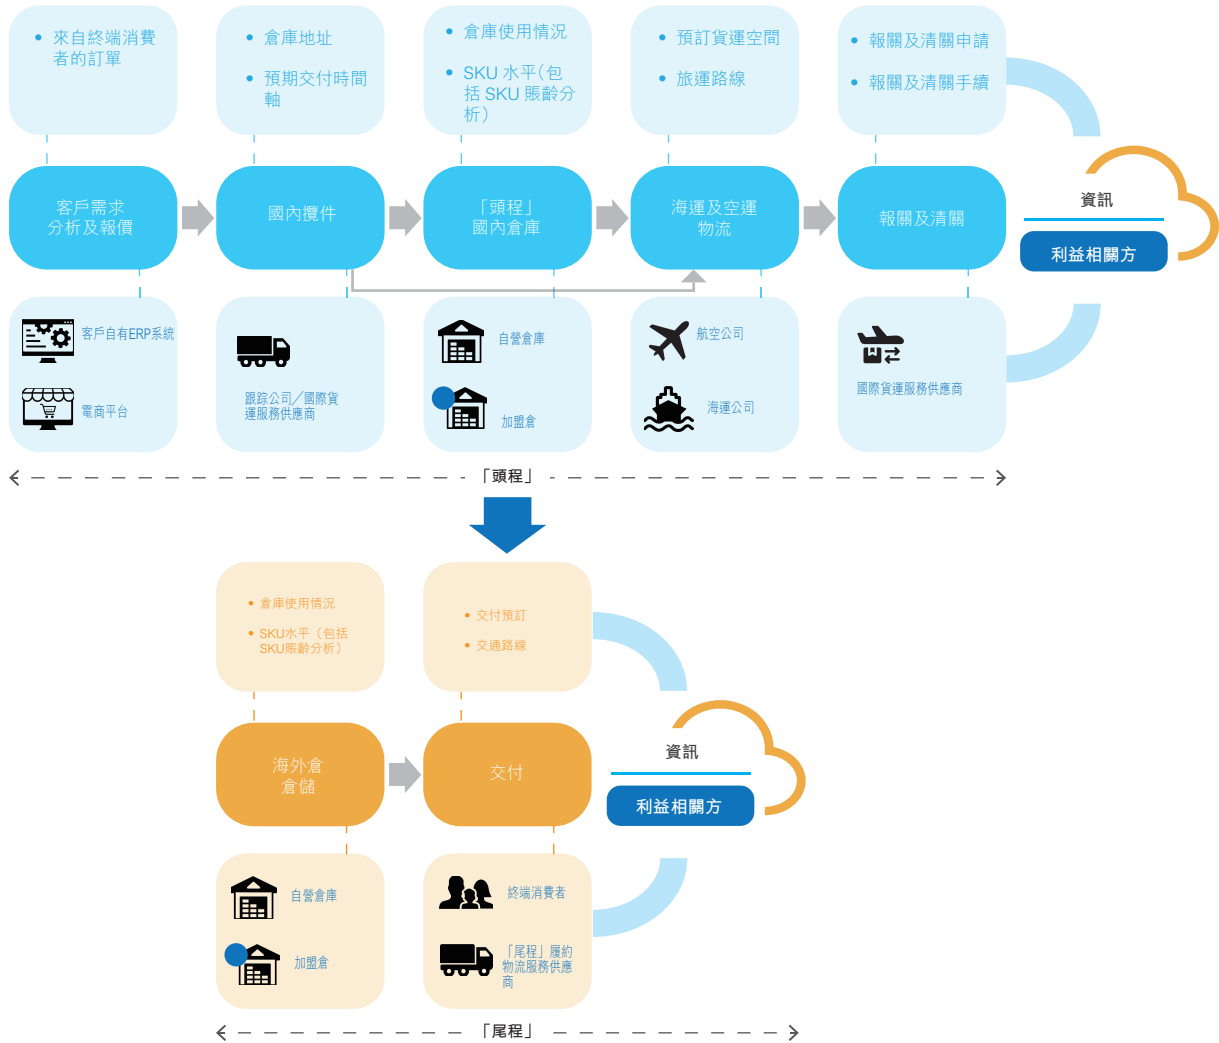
• 來自終端消費者的訂單

• 倉庫地址
• 預期交付時間軸

• 倉庫使用情況
• SKU 水平（包括 SKU 賬齡分析）

• 預訂貨運空間
• 旅運路線

• 報關及清關申請
• 報關及清關手續

客戶需求分析及報價

國內攬件

「頭程」國內倉庫

海運及空運物流

報關及清關

資訊

利益相關方

客戶自有ERP系統

電商平台

跟踪公司／國際貨運服務供應商

自營倉庫

加盟倉

航空公司

海運公司

國際貨運服務供應商

「頭程」

• 倉庫使用情況
• SKU水平（包括SKU賬齡分析）

• 交付預訂
• 交通路線

海外倉倉儲

交付

資訊

利益相關方

自營倉庫

加盟倉

終端消費者

「尾程」履約物流服務供應商

「尾程」